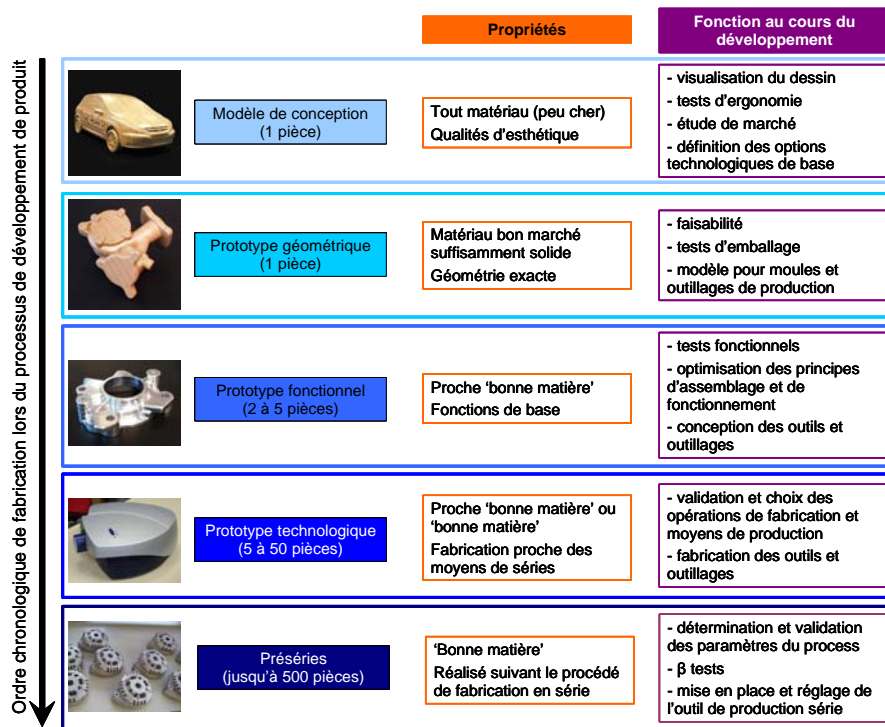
Ordre chronologique de fabrication lors du processus de développement de produit

Propriétés

Fonction au cours du développement

Modèle de conception (1 pièce)

Tout matériau (peu cher)
Qualités d'esthétique

- visualisation du dessin
- tests d'ergonomie
- étude de marché
- définition des options technologiques de base

Prototype géométrique (1 pièce)

Matériau bon marché suffisamment solide
Géométrie exacte

- faisabilité
- tests d'emballage
- modèle pour moules et outillages de production

Prototype fonctionnel (2 à 5 pièces)

Proche 'bonne matière'
Fonctions de base

- tests fonctionnels
- optimisation des principes d'assemblage et de fonctionnement
- conception des outils et outillages

Prototype technologique (5 à 50 pièces)

Proche 'bonne matière' ou 'bonne matière'
Fabrication proche des moyens de séries

- validation et choix des opérations de fabrication et moyens de production
- fabrication des outils et outillages

Préséries (jusqu'à 500 pièces)

'Bonne matière'
Réalisé suivant le procédé de fabrication en série

- détermination et validation des paramètres du process
- β tests
- mise en place et réglage de l'outil de production série